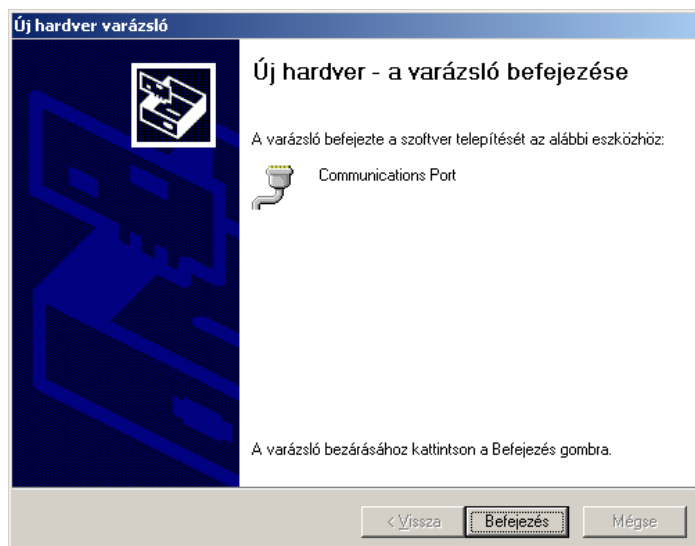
Új hardver varázsló

Új hardver - a varázsló befejezése

A varázsló befejezte a szoftver telepítését az alábbi eszközhöz:

Communications Port

A varázsló bezárásához kattintson a Befejezés gombra.

< Vissza

Befejezés

Mégse